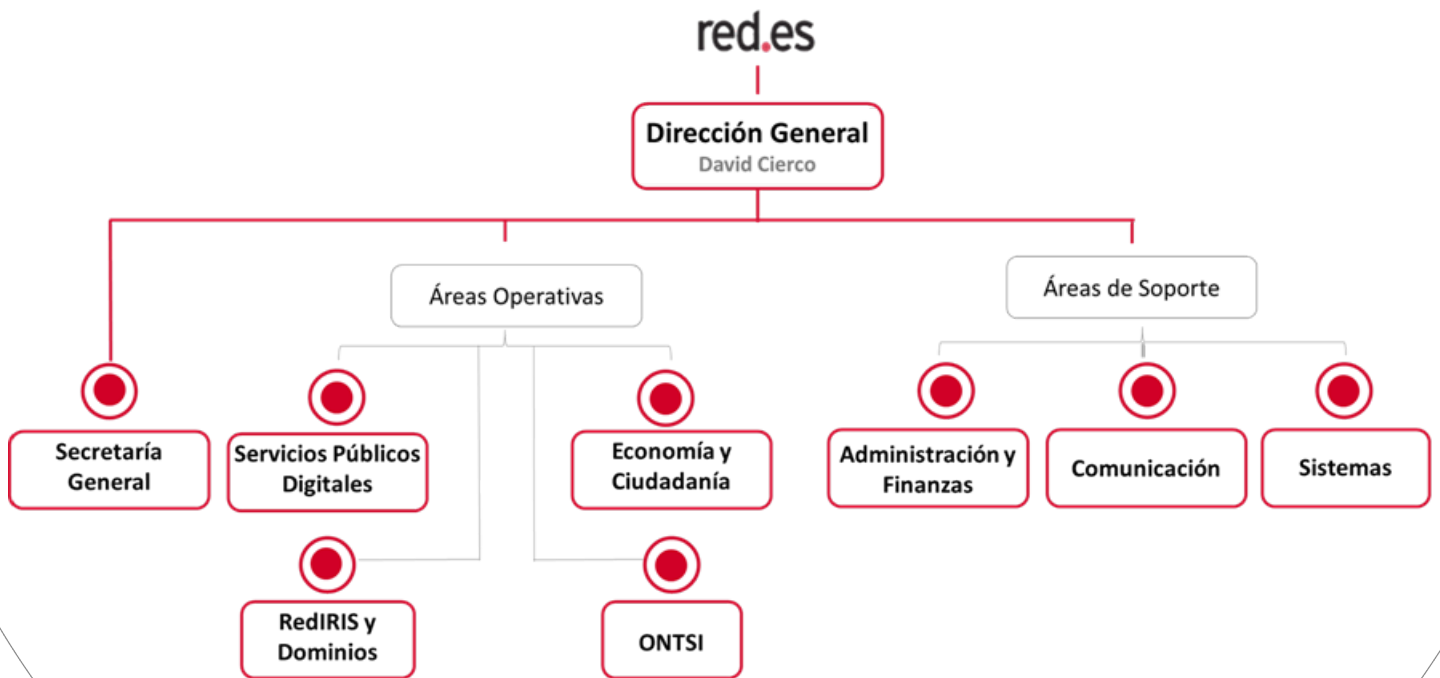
red.es

Dirección General
David Cierco

Áreas Operativas

Áreas de Soporte

Secretaría General

Servicios Públicos Digitales

Economía y Ciudadanía

RedIRIS y Dominios

ONTSI

Administración y Finanzas

Comunicación

Sistemas